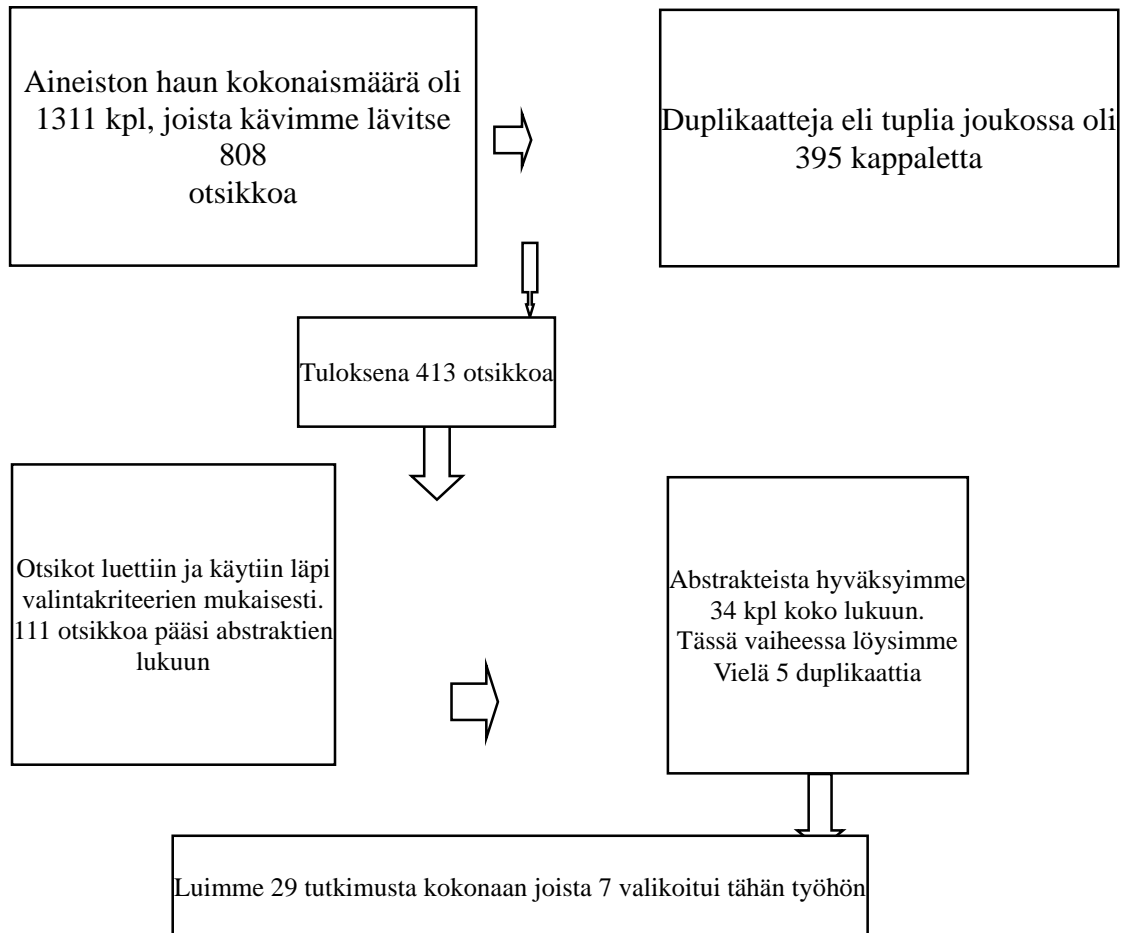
Aineiston haun kokonaismäärä oli 1311 kpl, joista kävimme lävitse 808 otsikkoa

Duplikaatteja eli tuplia joukossa oli 395 kappaletta

Tuloksena 413 otsikkoa

Otsikot luettiin ja käytiin läpi valintakriteerien mukaisesti. 111 otsikkoa pääsi abstraktien lukuun

Abstrakteista hyväksyimme 34 kpl koko lukuun. Tässä vaiheessa löysimme Vielä 5 duplikaattia

Luimme 29 tutkimusta kokonaan joista 7 valikoitui tähän työhön